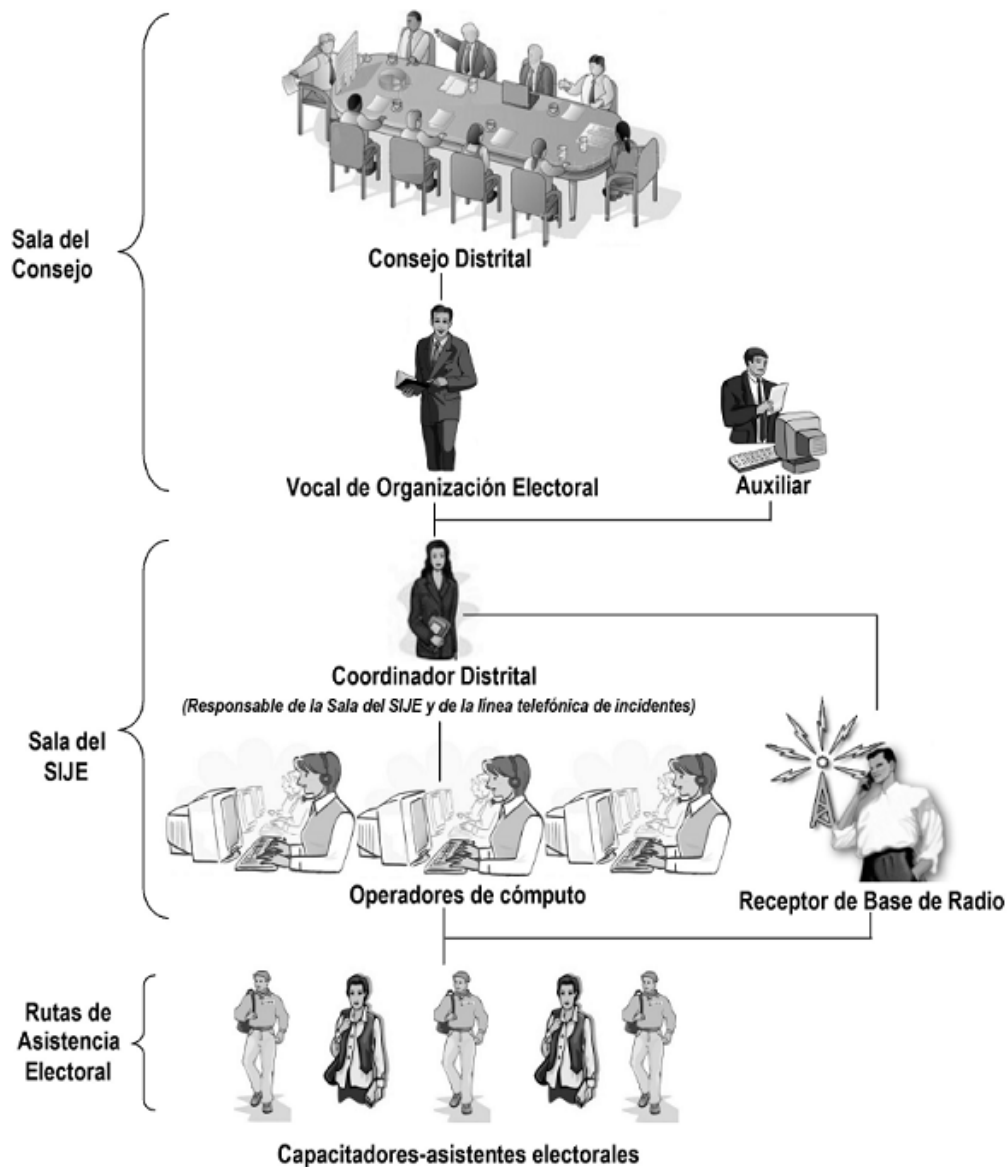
Sala del Consejo

Consejo Distrital

Vocal de Organización Electoral

Auxiliar

Sala del SIJE

Coordinador Distrital

(Responsable de la Sala del SIJE y de la línea telefónica de incidentes)

Operadores de cómputo

Receptor de Base de Radio

Rutas de Asistencia Electoral

Capacitadores-asistentes electorales